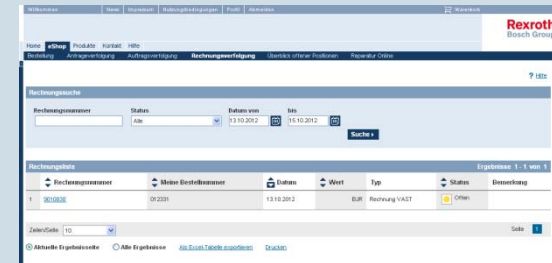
Willkommen | Home | Impressum | Nutzungsbedingungen | Profil | Abmelden

Warenkorb

Rexroth
Bosch Group

Home eShop Produkte Kontakt Hilfe

Bestellung Anfrageverfolgung Auftragsverfolgung Rechnungsverfolgung Überblick offener Positionen Reparatur Online

? Hilfe

Rechnungssuche

Rechnungsnummer | Status | Datum von | bis

Alle | 13.10.2012 | 15.10.2012

Suche ›

Rechnungsliste

Ergebnisse 1 - 1 von 1

| | Rechnungsnummer | Meine Bestellnummer | Datum | Wert | Typ | Status | Bemerkung |
|---|---|---|---|---|---|---|---|
| 1 | 9010830 | 012331 | 13.10.2012 | EUR | Rechnung VAST | Offen | |

Zeilen/Seite 10

Seite 1

Aktuelle Ergebnisseite Alle Ergebnisse Als Excel-Tabelle exportieren Drucken